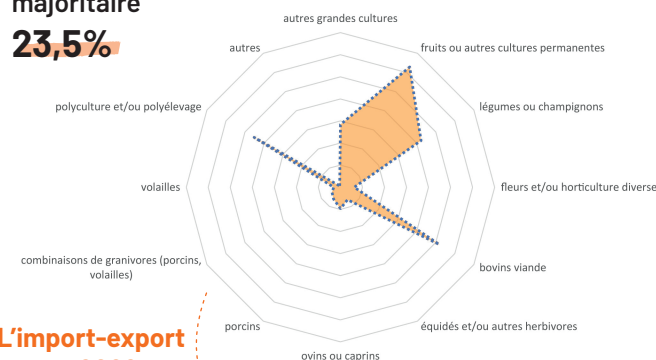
majoritaire

23,5%

autres grandes cultures

autres

fruits ou autres cultures permanentes

polyculture et/ou polyélevage

légumes ou champignons

volailles

fleurs et/ou horticulture diverse

combinaisons de granivores (porcins, volailles)

bovins viande

porcins

équidés et/ou autres herbivores

ovins ou caprins

L'import-export